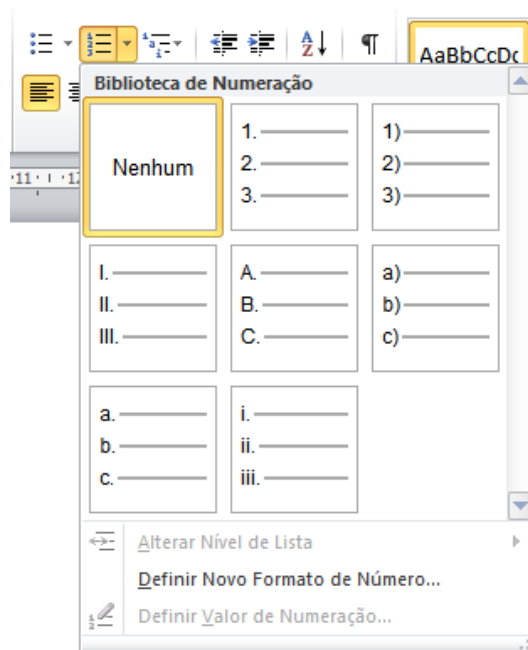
AaBbCcDc

·11· ı ·12

Biblioteca de Numeração

Nenhum

1.
2.
3.

1)
2)
3)

I.
II.
III.

A.
B.
C.

a)
b)
c)

a.
b.
c.

i.
ii.
iii.

Alterar Nível de Lista

Definir Novo Formato de Número...

Definir Valor de Numeração...